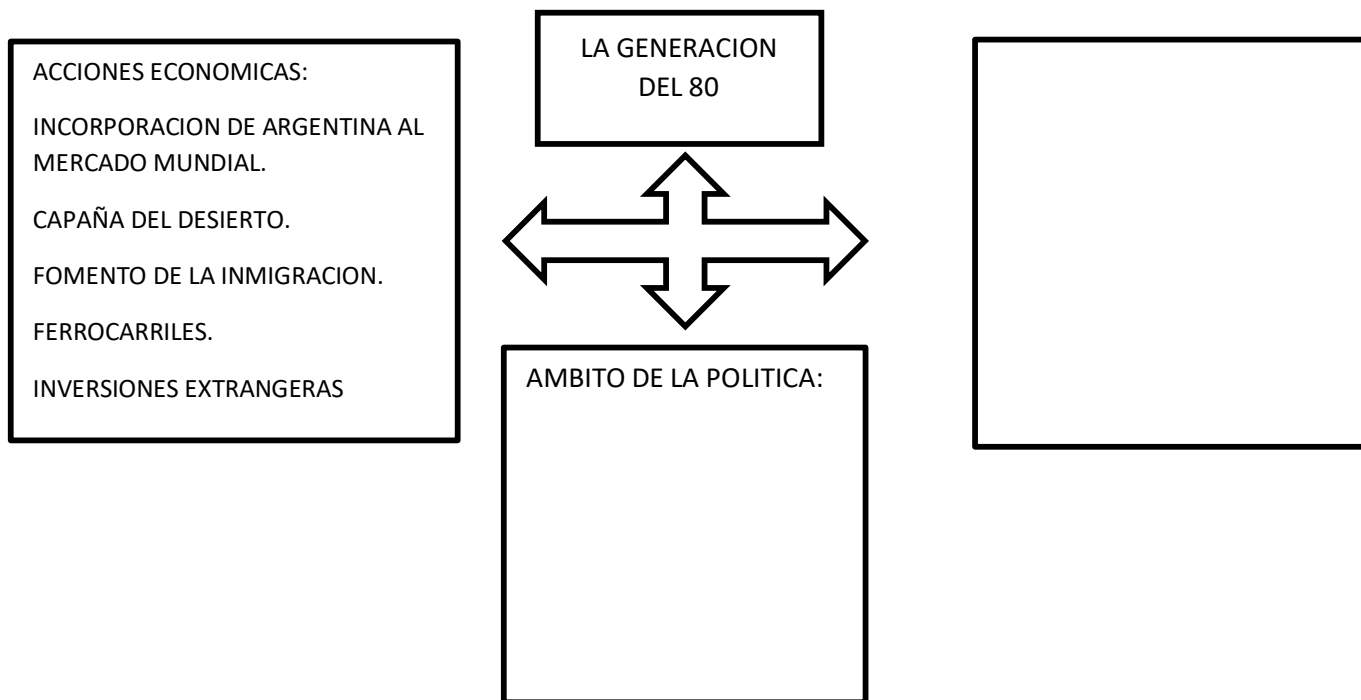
ACCIONES ECONOMICAS:

INCORPORACION DE ARGENTINA AL MERCADO MUNDIAL.

CAPAÑA DEL DESIERTO.

FOMENTO DE LA INMIGRACION.

FERROCARRILES.

INVERSIONES EXTRANGERAS

LA GENERACION DEL 80

AMBITO DE LA POLITICA: